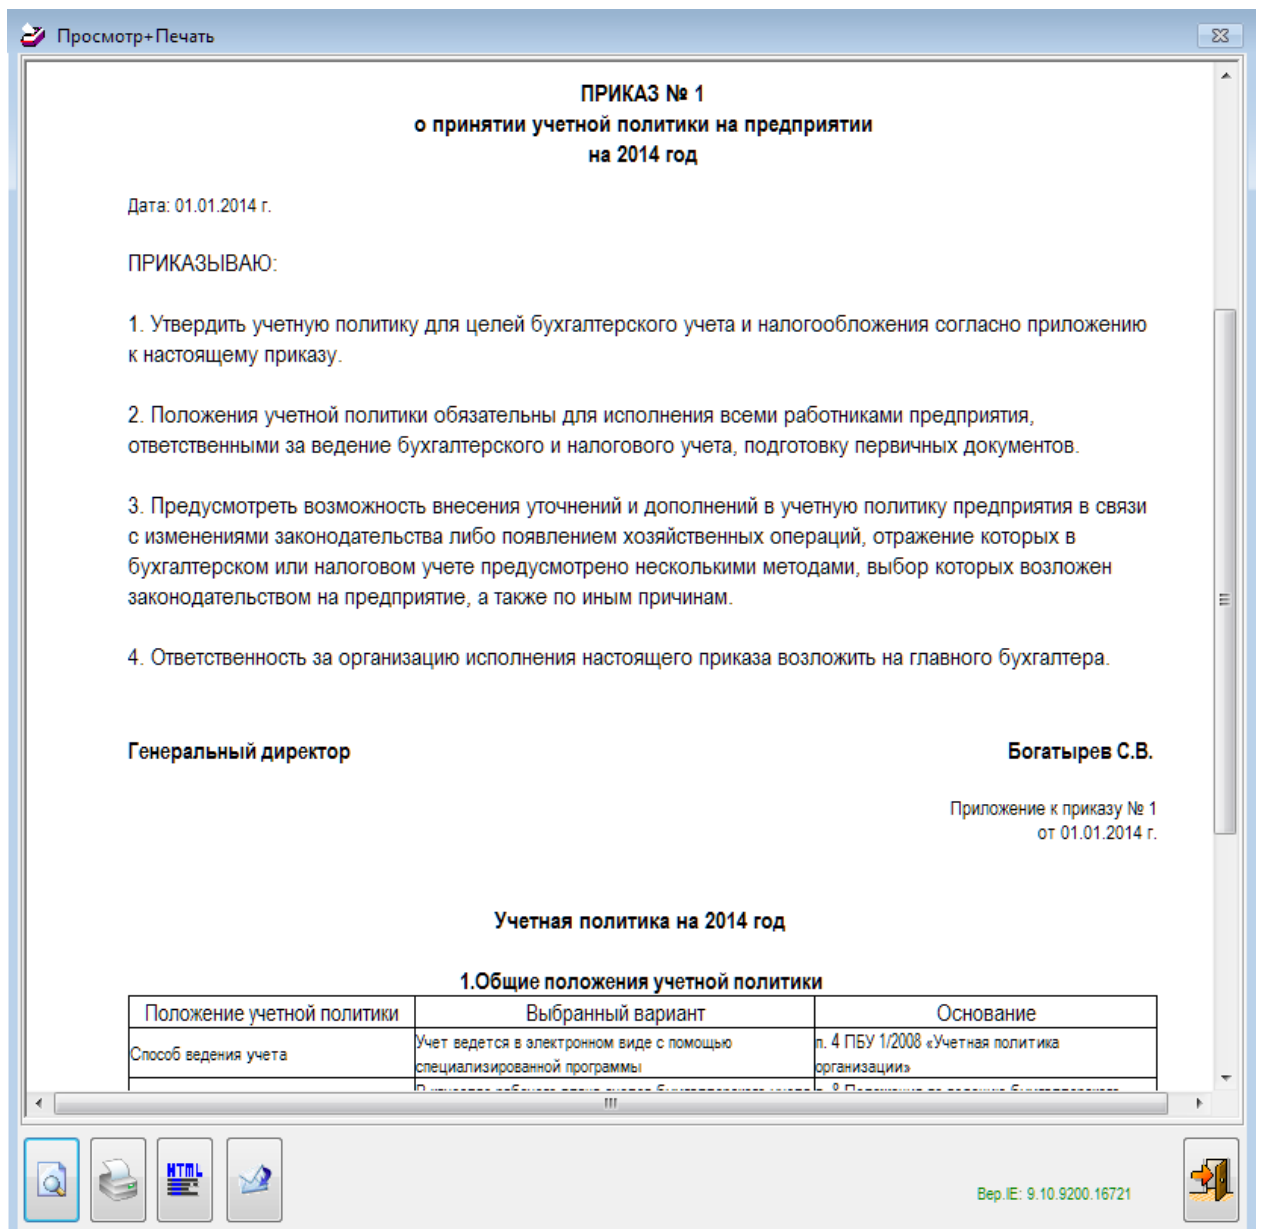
Просмотр+Печать

ПРИКАЗ № 1
о принятии учетной политики на предприятии
на 2014 год

Дата: 01.01.2014 г.

ПРИКАЗЫВАЮ:

1. Утвердить учетную политику для целей бухгалтерского учета и налогообложения согласно приложению к настоящему приказу.

2. Положения учетной политики обязательны для исполнения всеми работниками предприятия, ответственными за ведение бухгалтерского и налогового учета, подготовку первичных документов.

3. Предусмотреть возможность внесения уточнений и дополнений в учетную политику предприятия в связи с изменениями законодательства либо появлением хозяйственных операций, отражение которых в бухгалтерском или налоговом учете предусмотрено несколькими методами, выбор которых возложен законодательством на предприятие, а также по иным причинам.

4. Ответственность за организацию исполнения настоящего приказа возложить на главного бухгалтера.

Генеральный директор Богатырев С.В.

Приложение к приказу № 1
от 01.01.2014 г.

Учетная политика на 2014 год

1.Общие положения учетной политики

| Положение учетной политики | Выбранный вариант | Основание |
|---|---|---|
| Способ ведения учета | Учет ведется в электронном виде с помощью специализированной программы | п. 4 ПБУ 1/2008 «Учетная политика организации» |
| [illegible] | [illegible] | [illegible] |

Вер.IE: 9.10.9200.16721